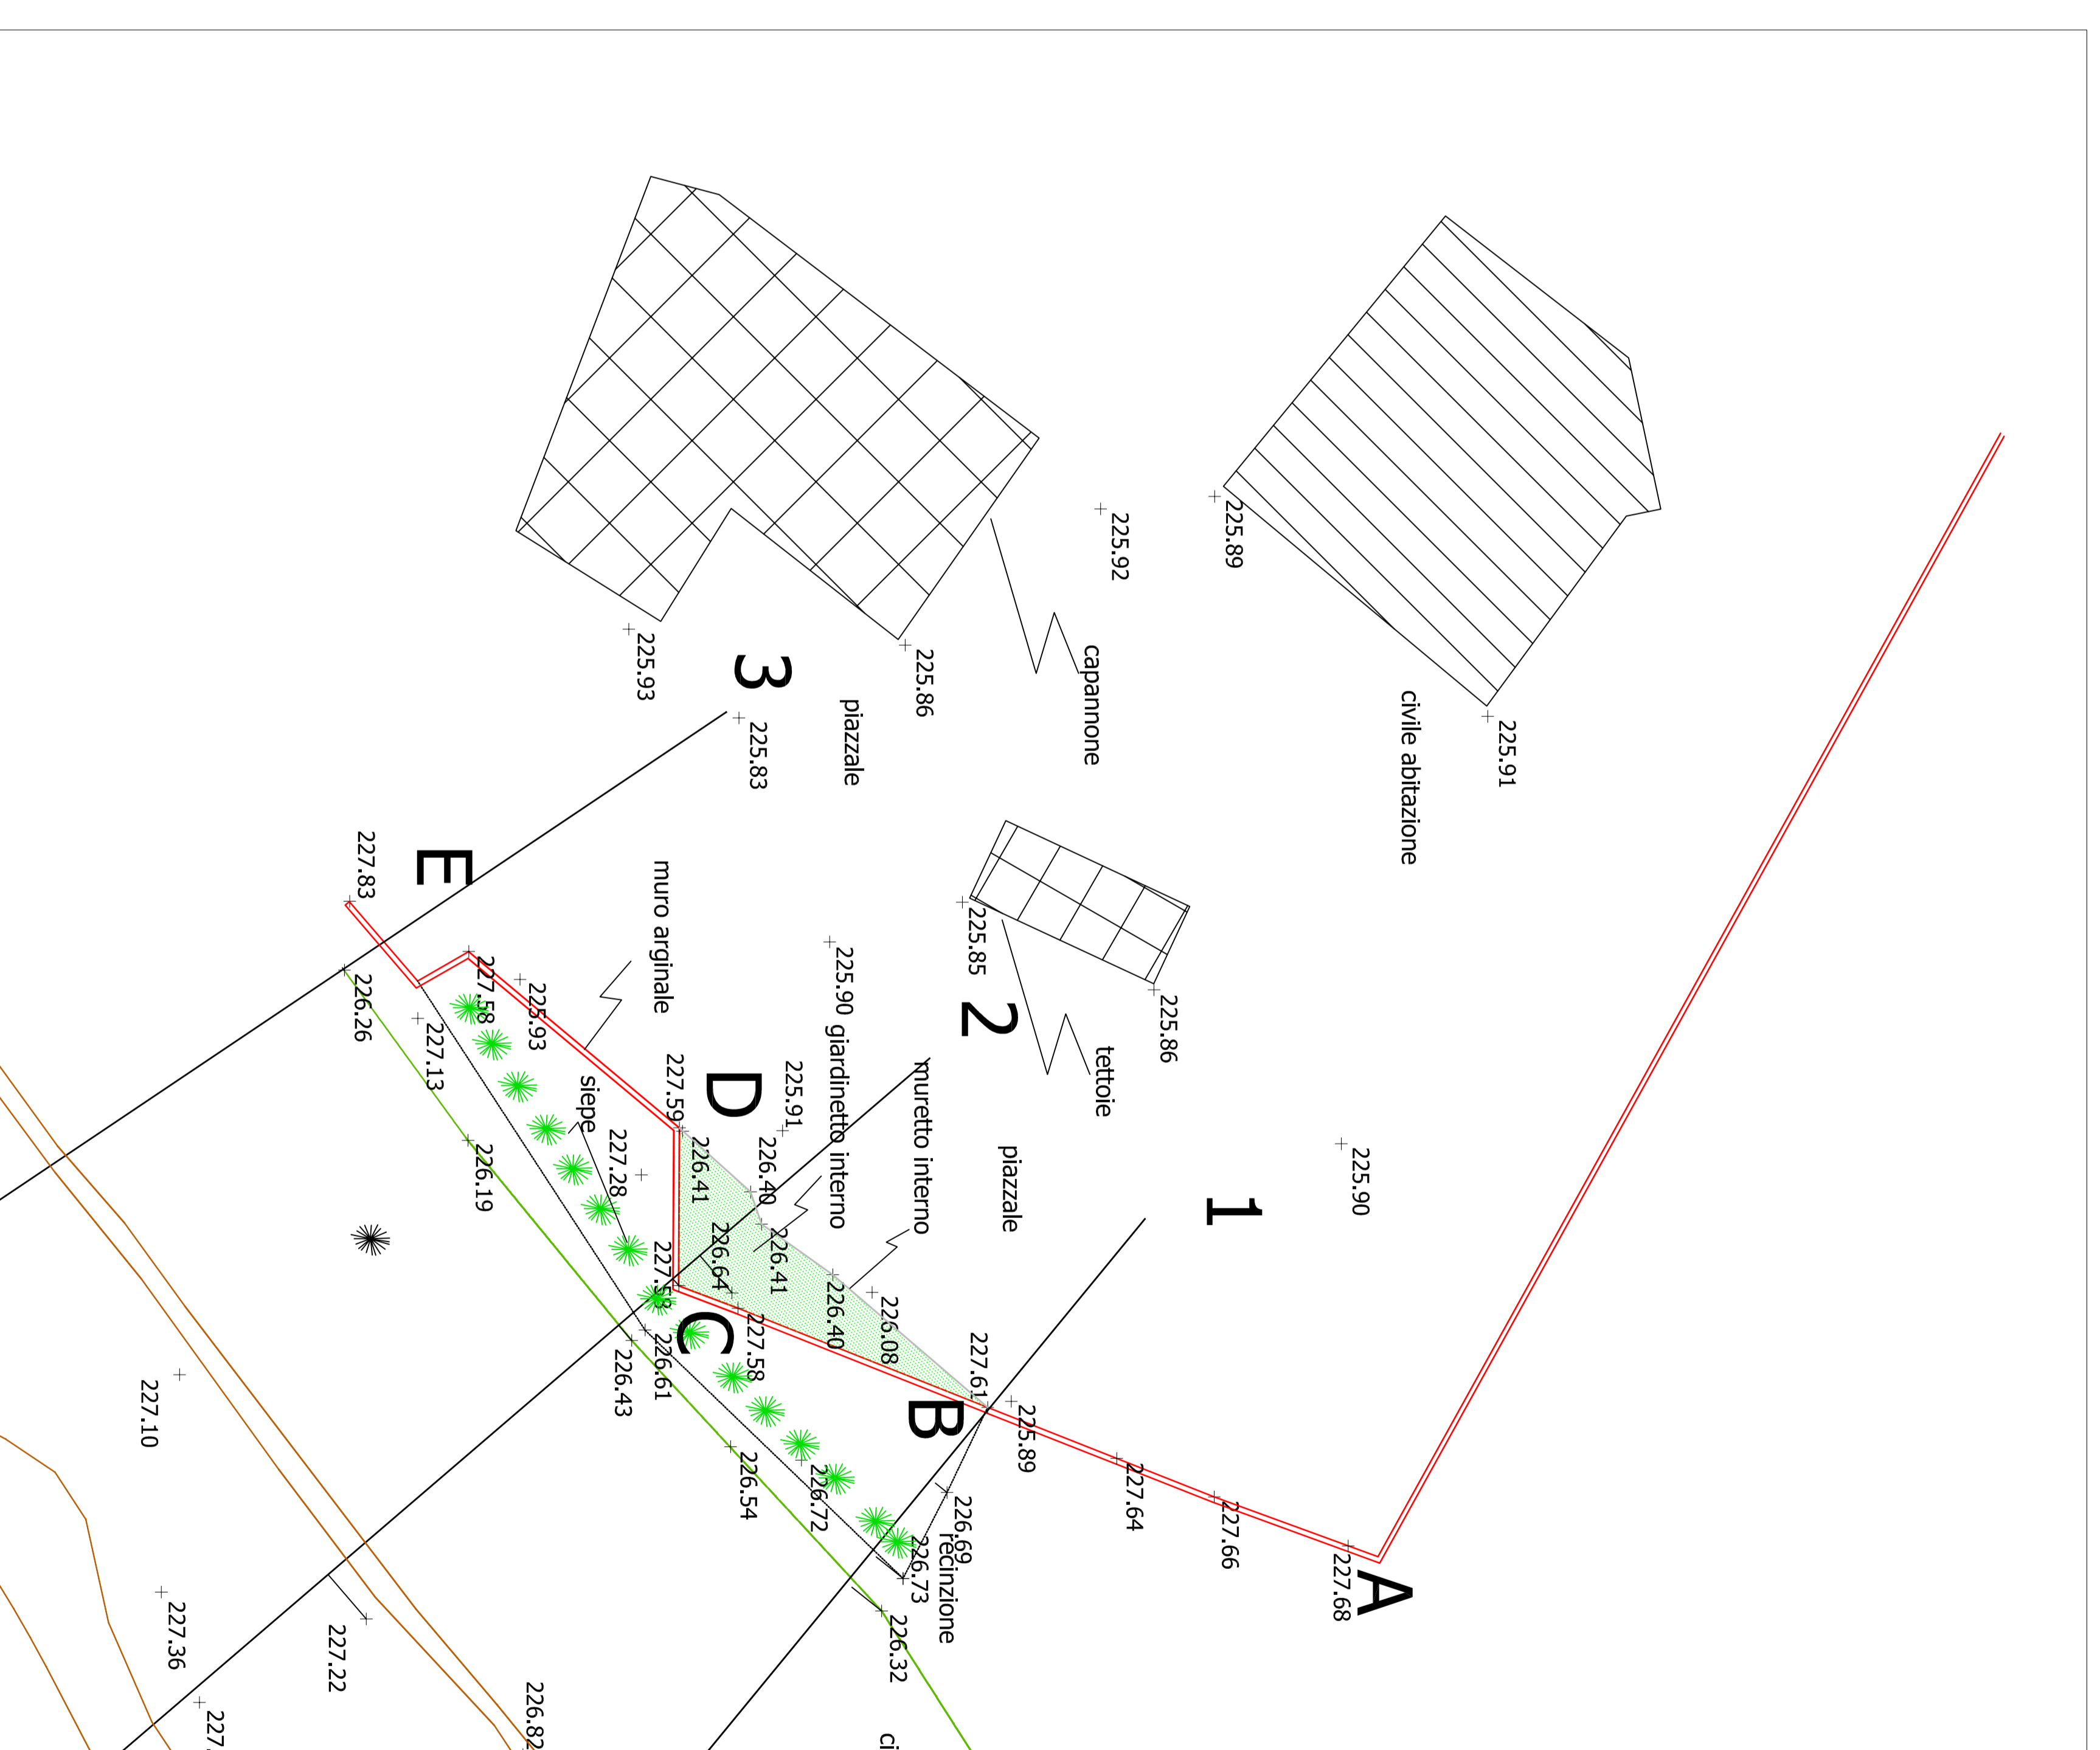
225.92
225.89
225.93
225.86
capannone
3
225.83
piazzale
civile abitazione
225.91
227.83
E
muro arginale
225.90
225.85
2
225.86
tettoie
227.58
225.93
226.26
227.13
siepe
227.59
D
225.91
giardinetto interno
muretto interno
piazzale
1
225.90
226.19
227.28
226.41
226.40
226.64
226.41
227.58
226.40
226.08
227.61
C
227.58
226.61
226.43
B
225.89
227.64
227.66
227.68
A
227.10
226.54
226.72
226.69
recinzione
226.73
226.32
227.36
227.22
226.82
227.
ci